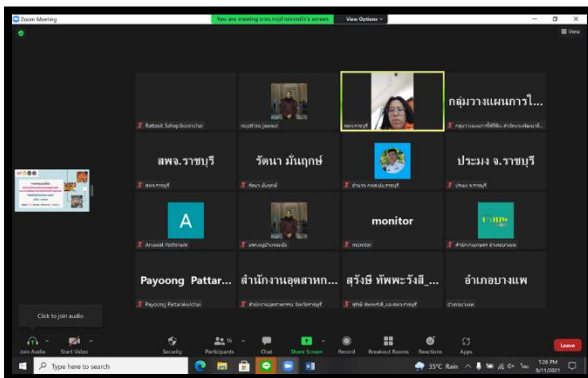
Zoom Meeting

You are viewing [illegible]'s screen

View Options

View

Rattasit Sahapiboonchai

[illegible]

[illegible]

กลุ่มวางแผนการใ...

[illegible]

สพจ.ราชบุรี

สพจ.ราชบุรี

รัตนา มันฤกษ์

รัตนา มันฤกษ์

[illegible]

ประมง จ.ราชบุรี

ประมง ราชบุรี

A

Anuwat Patthram

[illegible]

monitor

monitor

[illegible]

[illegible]

Payoong Pattar...

Payoong Pattarakulchai

สำนักงานอุตสาหก...

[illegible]

สุรังษี ทัพพะรังสี_...

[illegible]

อำเภอบางแพ

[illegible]

Click to join audio

Join Audio

Start Video

Security

Participants

Chat

Share Screen

Record

Breakout Rooms

Reactions

Apps

Leave

Type here to search

35°C Rain

1:26 PM

8/11/2021